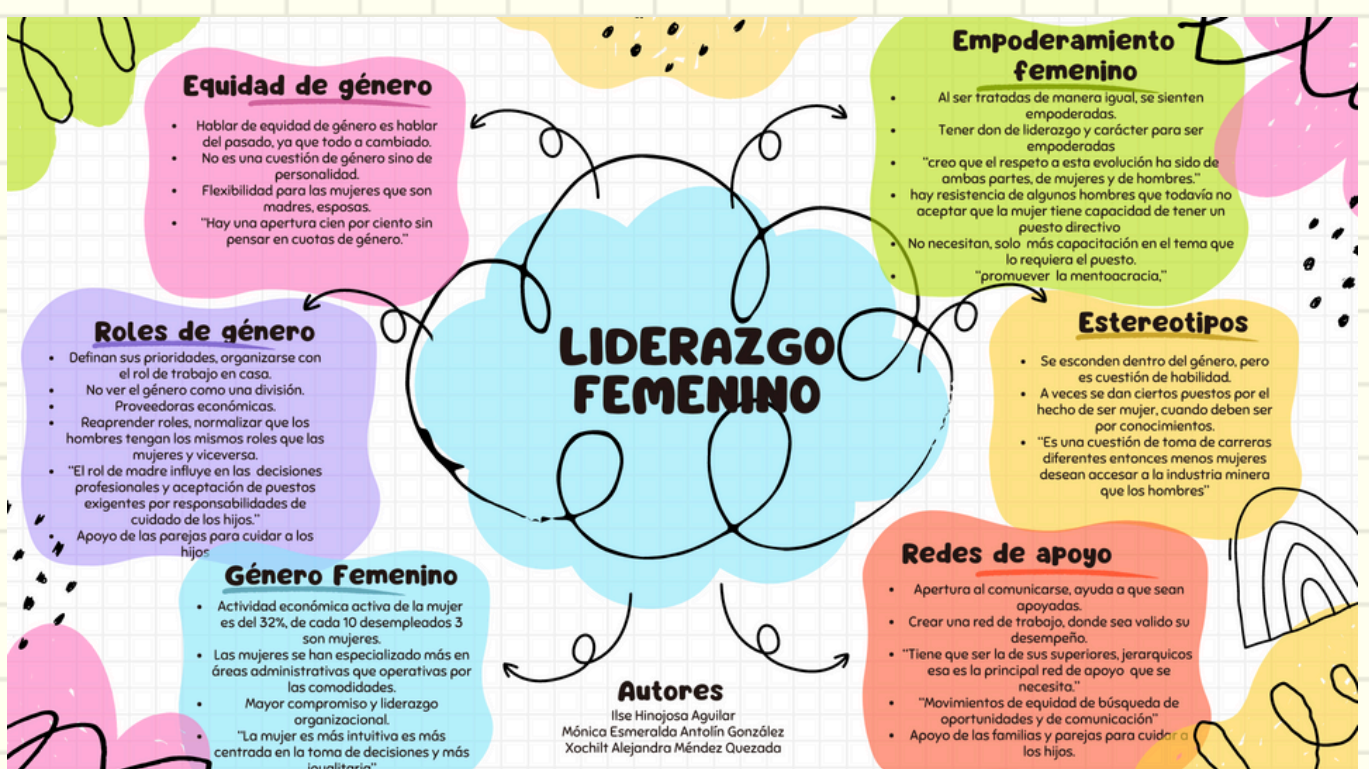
Equidad de género

- Hablar de equidad de género es hablar del pasado, ya que todo a cambiado.
- No es una cuestión de género sino de personalidad.
- Flexibilidad para las mujeres que son madres, esposas.
- "Hay una apertura cien por ciento sin pensar en cuotas de género."

Empoderamiento femenino

- Al ser tratadas de manera igual, se sienten empoderadas.
- Tener don de liderazgo y carácter para ser empoderadas
- "creo que el respeto a esta evolución ha sido de ambas partes, de mujeres y de hombres."
- hay resistencia de algunos hombres que todavía no aceptar que la mujer tiene capacidad de tener un puesto directivo
- No necesitan, solo más capacitación en el tema que lo requiera el puesto.
- "promuever la mentoacracia,"

LIDERAZGO FEMENINO

Roles de género

- Definan sus prioridades, organizarse con el rol de trabajo en casa.
- No ver el género como una división.
- Proveedoras económicas.
- Reaprender roles, normalizar que los hombres tengan los mismos roles que las mujeres y viceversa.
- "El rol de madre influye en las decisiones profesionales y aceptación de puestos exigentes por responsabilidades de cuidado de los hijos."
- Apoyo de las parejas para cuidar a los hijos

Estereotipos

- Se esconden dentro del género, pero es cuestión de habilidad.
- A veces se dan ciertos puestos por el hecho de ser mujer, cuando deben ser por conocimientos.
- "Es una cuestión de toma de carreras diferentes entonces menos mujeres desean accesar a la industria minera que los hombres"

Género Femenino

- Actividad económica activa de la mujer es del 32%, de cada 10 desempleados 3 son mujeres.
- Las mujeres se han especializado más en áreas administrativas que operativas por las comodidades.
- Mayor compromiso y liderazgo organizacional.
- "La mujer es más intuitiva es más centrada en la toma de decisiones y más igualitaria"

Redes de apoyo

- Apertura al comunicarse, ayuda a que sean apoyadas.
- Crear una red de trabajo, donde sea valido su desempeño.
- "Tiene que ser la de sus superiores, jerarquicos esa es la principal red de apoyo que se necesita."
- "Movimientos de equidad de búsqueda de oportunidades y de comunicación"
- Apoyo de las familias y parejas para cuidar a los hijos.

Autores
Ilse Hinojosa Aguilar
Mónica Esmeralda Antolín González
Xochilt Alejandra Méndez Quezada